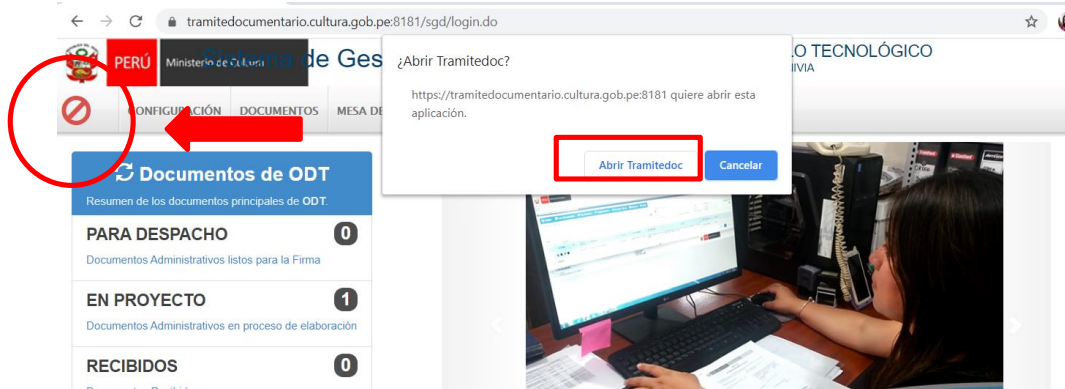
tramitedocumentario.cultura.gob.pe:8181/sgd/login.do

PERÚ Ministerio de Cultura

Sistema de Ges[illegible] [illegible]LO TECNOLÓGICO
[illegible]IVIA

CONFIGURACIÓN DOCUMENTOS MESA DE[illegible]

¿Abrir Tramitedoc?

https://tramitedocumentario.cultura.gob.pe:8181 quiere abrir esta aplicación.

Abrir Tramitedoc Cancelar

Documentos de ODT

Resumen de los documentos principales de ODT.

PARA DESPACHO 0

Documentos Administrativos listos para la Firma

EN PROYECTO 1

Documentos Administrativos en proceso de elaboración

RECIBIDOS 0

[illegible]